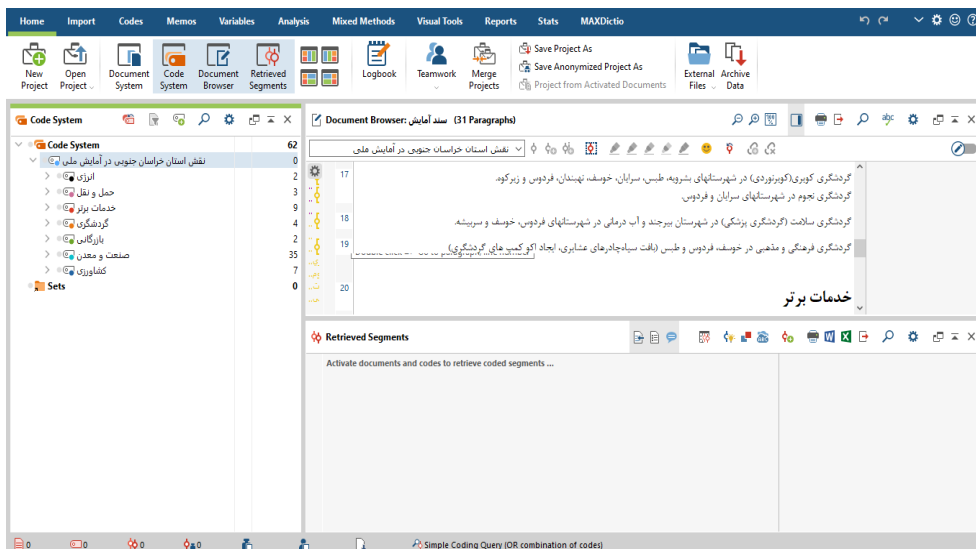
Home Import Codes Memos Variables Analysis Mixed Methods Visual Tools Reports Stats MAXDictio

New Project Open Project Document System Code System Document Browser Retrieved Segments Logbook Teamwork Merge Projects Save Project As Save Anonymized Project As Project from Activated Documents External Files Archive Data

Code System

Code System 62
نقش استان خراسان جنوبی در آمایش ملی 0
انرژی 2
حمل و نقل 3
خدمات برتر 9
گردشگری 4
بازرگانی 2
صنعت و معدن 35
کشاورزی 7
Sets 0

Document Browser: سند آمایش (31 Paragraphs)

نقش استان خراسان جنوبی در آمایش ملی

17 گردشگری کویری(کویرنوردی) در شهرستانهای بشرویه، طبس، سرایان، خوسف، نهبندان، فردوس و زیرکوه.
گردشگری نجوم در شهرستانهای سرایان و فردوس.
18 گردشگری سلامت (گردشگری پزشکی) در شهرستان بیرجند و آب درمانی در شهرستانهای فردوس، خوسف و سربیشه.
19 گردشگری فرهنگی و مذهبی در خوسف، فردوس و طبس (بافت سیاه‌چادرهای عشایری، ایجاد اکو کمپ های گردشگری)
Double click ... Go to paragraph ... names
20 خدمات برتر

Retrieved Segments

Activate documents and codes to retrieve coded segments ...

0 0 0 0 Simple Coding Query (OR combination of codes)